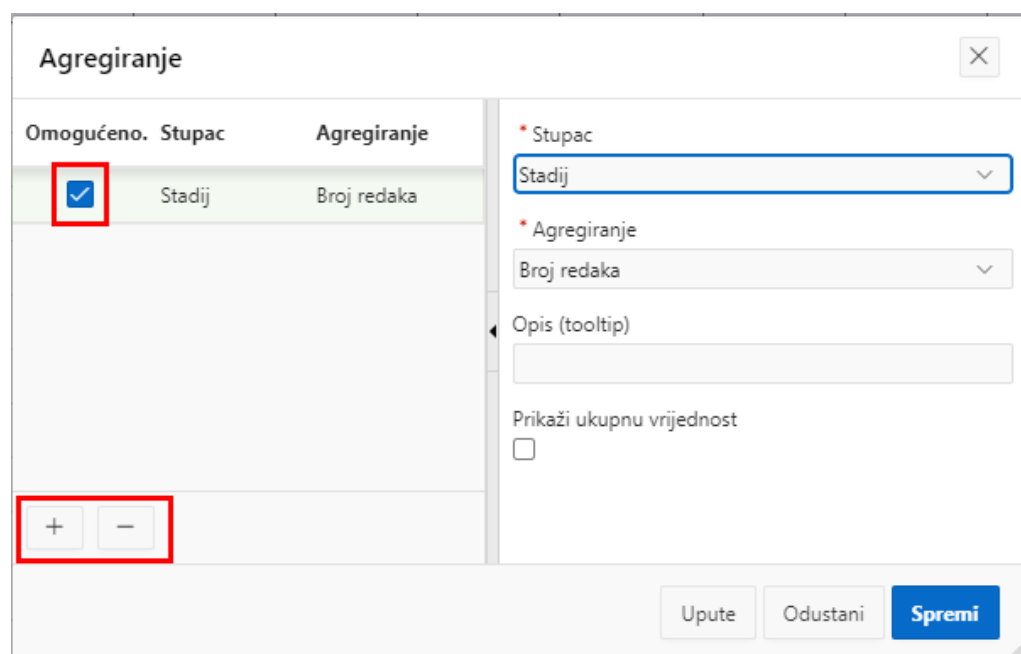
Agregiranje

| Omogućeno. | Stupac | Agregiranje |
|---|---|---|
| ☑ | Stadij | Broj redaka |

+ −

* Stupac
Stadij

* Agregiranje
Broj redaka

Opis (tooltip)

Prikaži ukupnu vrijednost

Upute Odustani Spremi